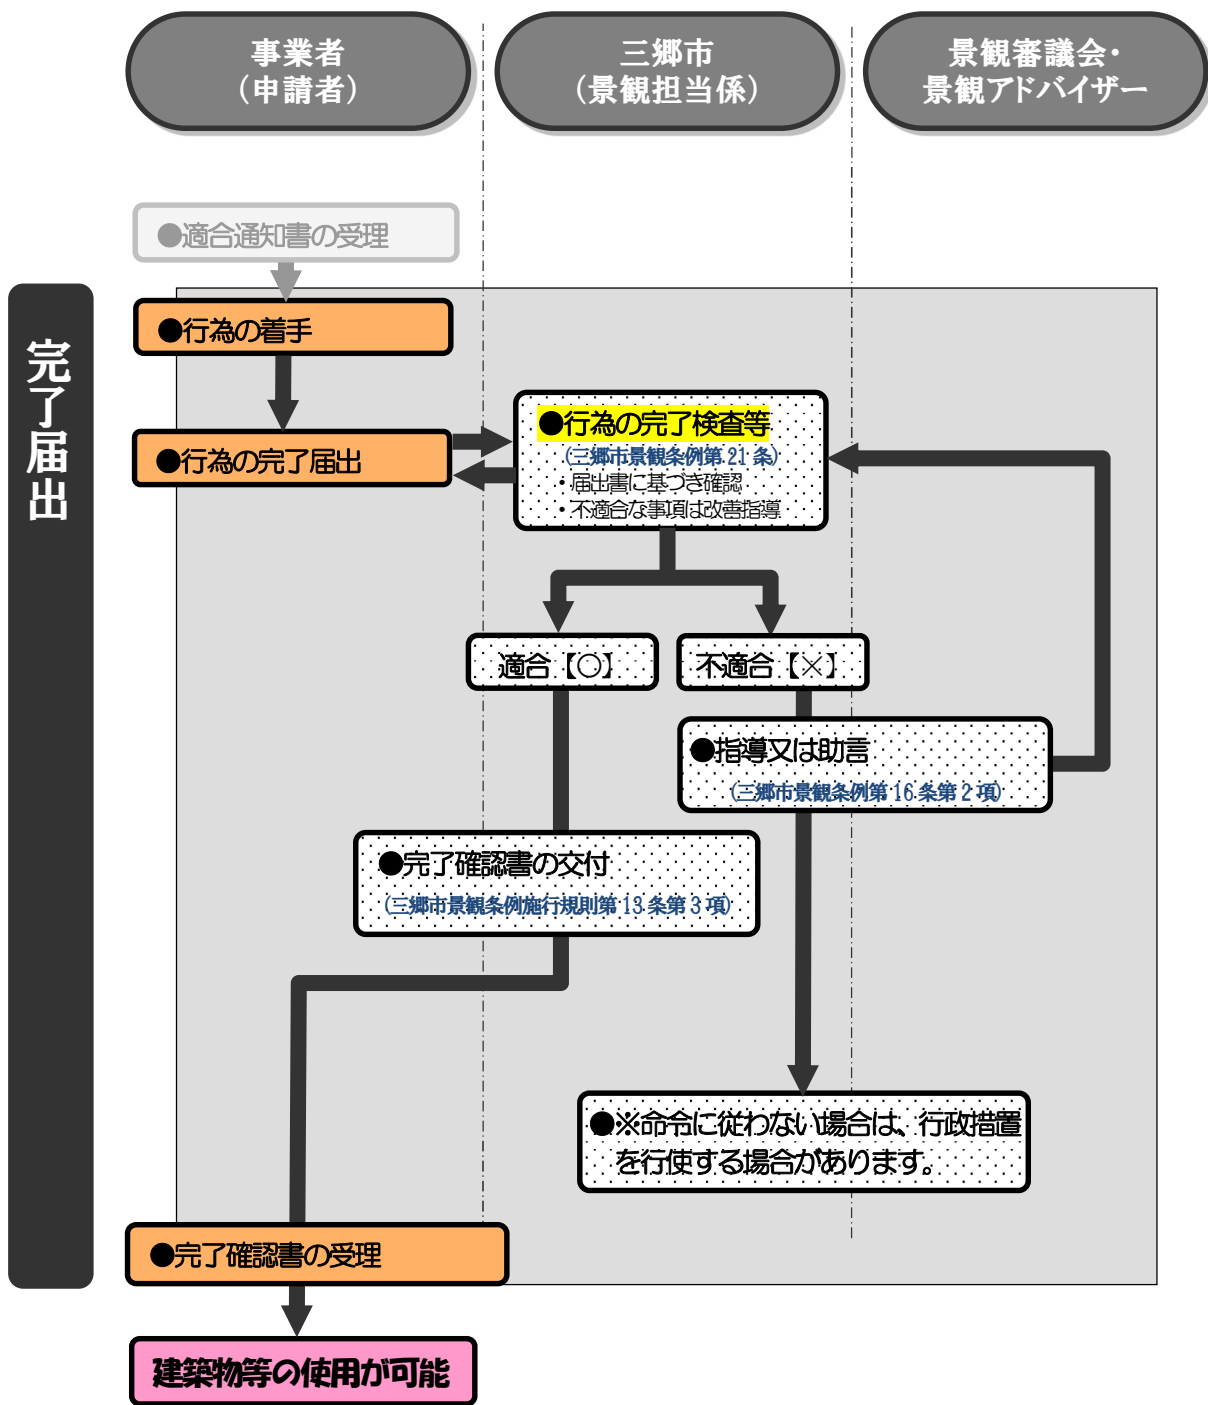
事業者
（申請者）

三郷市
（景観担当係）

景観審議会・
景観アドバイザー

●適合通知書の受理

完了届出

●行為の着手

●行為の完了届出

●行為の完了検査等
（三郷市景観条例第 21 条）
・届出書に基づき確認
・不適合な事項は改善指導

適合【○】

不適合【×】

●指導又は助言
（三郷市景観条例第 16 条第 2 項）

●完了確認書の交付
（三郷市景観条例施行規則第 13 条第 3 項）

●※命令に従わない場合は、行政措置を行使する場合があります。

●完了確認書の受理

建築物等の使用が可能